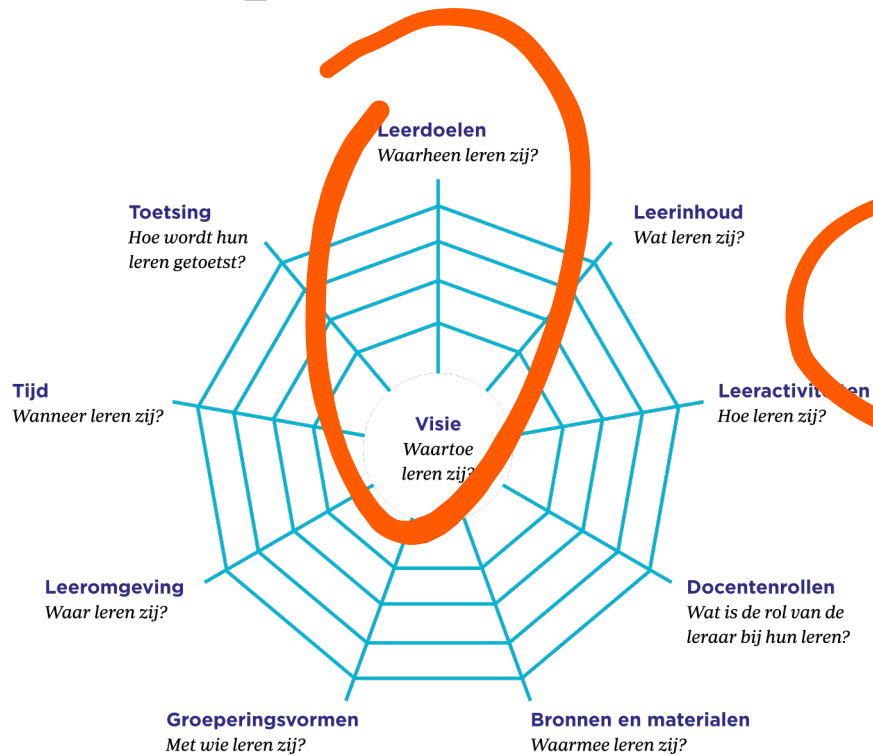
Leerdoelen
Waarheen leren zij?

Leerinhoud
Wat leren zij?

Leeractivit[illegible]en
Hoe leren zij?

Docentenrollen
Wat is de rol van de leraar bij hun leren?

Bronnen en materialen
Waarmee leren zij?

Groeperingsvormen
Met wie leren zij?

Leeromgeving
Waar leren zij?

Tijd
Wanneer leren zij?

Toetsing
Hoe wordt hun leren getoetst?

Visie
Waartoe leren zij?